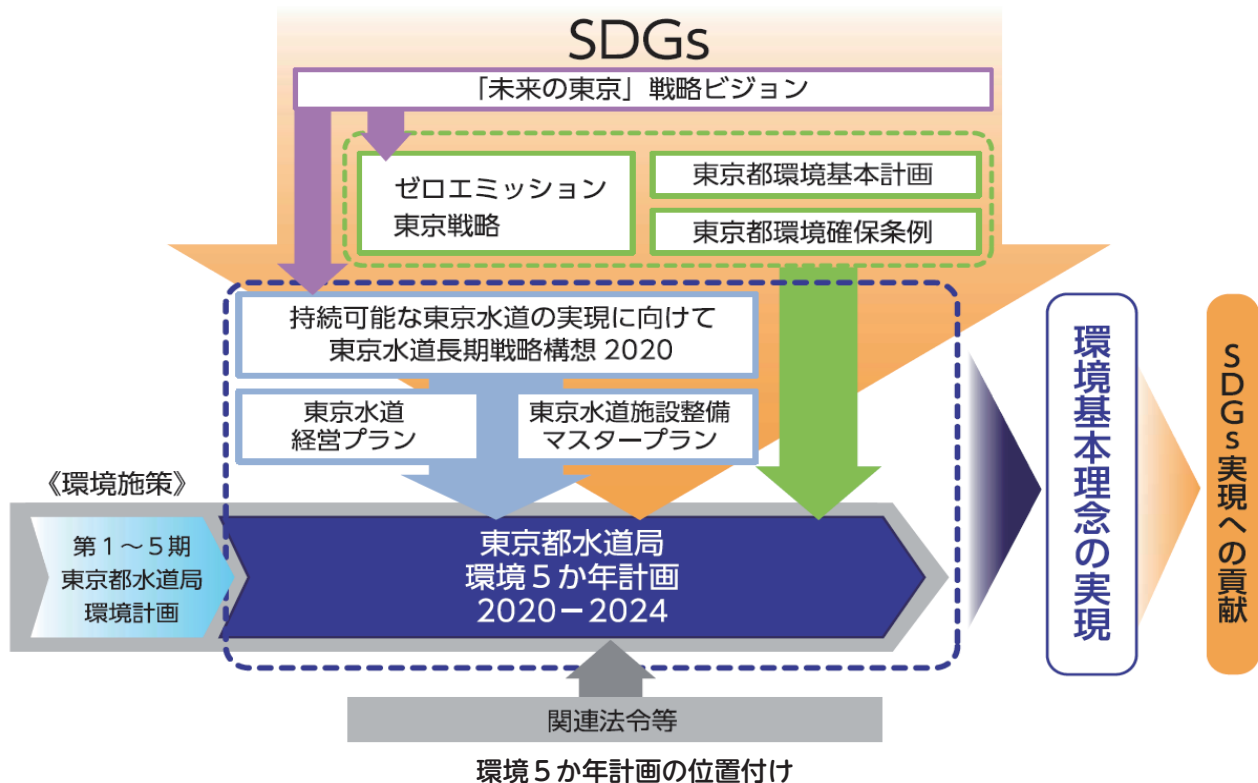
SDGs

「未来の東京」戦略ビジョン

ゼロエミッション
東京戦略

東京都環境基本計画

東京都環境確保条例

持続可能な東京水道の実現に向けて
東京水道長期戦略構想 2020

東京水道
経営プラン

東京水道施設整備
マスタープラン

《環境施策》

第１～５期
東京都水道局
環境計画

東京都水道局
環境５か年計画
2020－2024

環境基本理念の実現

SDGs実現への貢献

関連法令等

環境５か年計画の位置付け